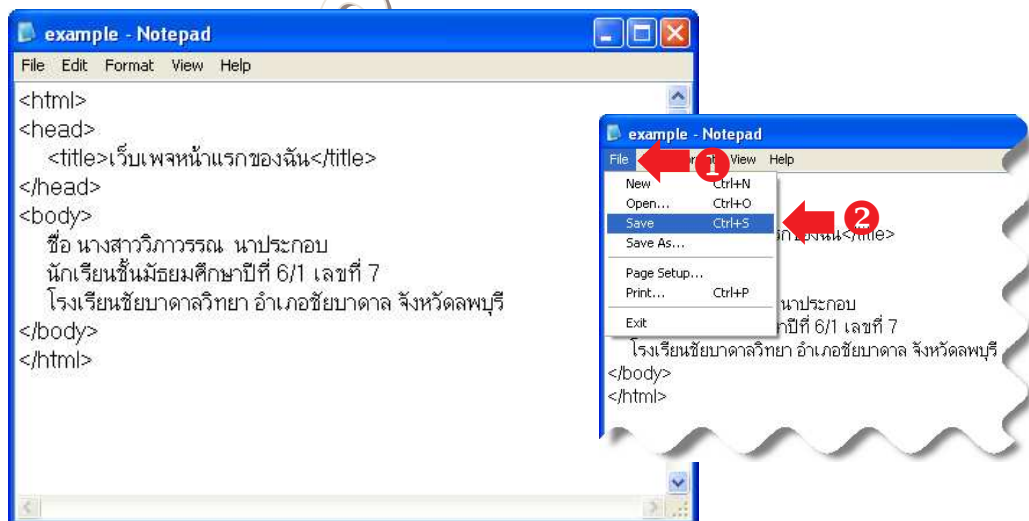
example - Notepad

File Edit Format View Help

<html>
<head>
<title>เว็บเพจหน้าแรกของฉัน</title>
</head>
<body>
ชื่อ นางสาววิภาวรรณ นาประกอบ
นักเรียนชั้นมัธยมศึกษาปีที่ 6/1 เลขที่ 7
โรงเรียนชัยบาดาลวิทยา อำเภอชัยบาดาล จังหวัดลพบุรี
</body>
</html>

example - Notepad

File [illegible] View Help

1

New Ctrl+N
Open... Ctrl+O
Save Ctrl+S
Save As...
Page Setup...
Print... Ctrl+P
Exit

2

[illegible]แรกของฉัน</title>
นาประกอบ
ปีที่ 6/1 เลขที่ 7
โรงเรียนชัยบาดาลวิทยา อำเภอชัยบาดาล จังหวัดลพบุรี
</body>
</html>